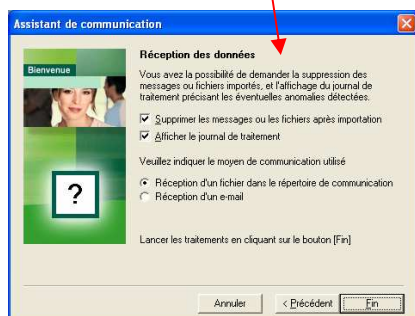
Assistant de communication

Bienvenue

?

Réception des données

Vous avez la possibilité de demander la suppression des messages ou fichiers importés, et l'affichage du journal de traitement précisant les éventuelles anomalies détectées.

Supprimer les messages ou les fichiers après importation

Afficher le journal de traitement

Veuillez indiquer le moyen de communication utilisé

Réception d'un fichier dans le répertoire de communication

Réception d'un e-mail

Lancer les traitements en cliquant sur le bouton [Fin]

Annuler

< Précédent

Fin